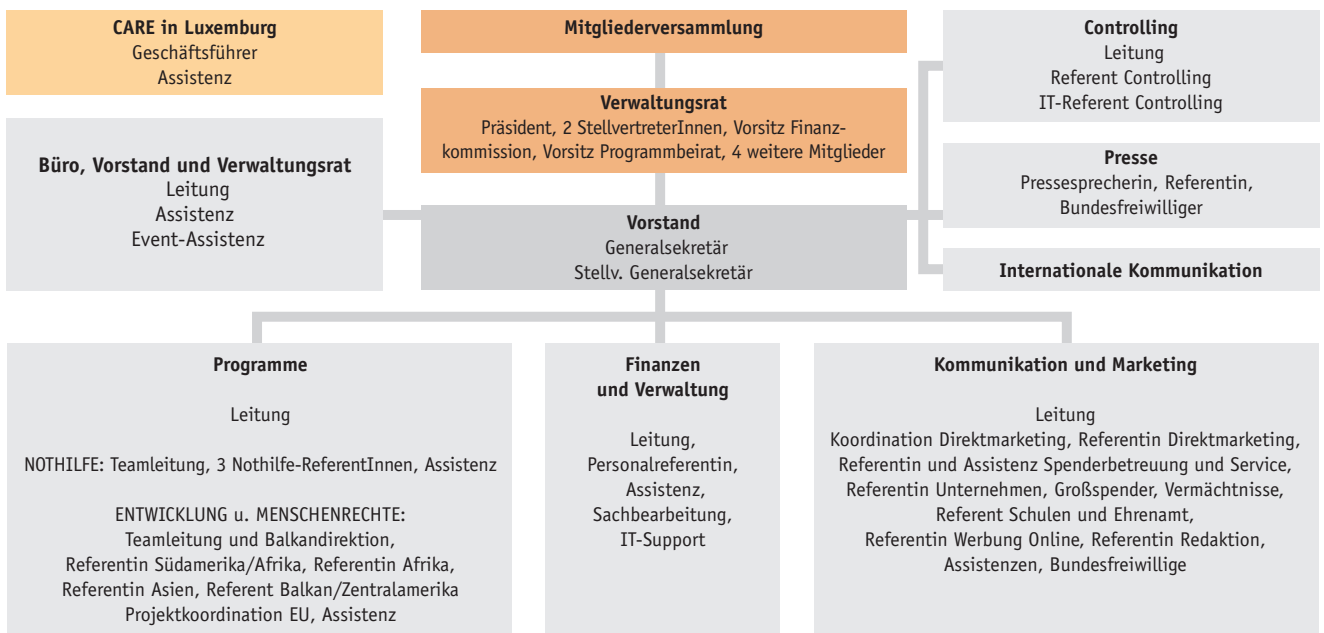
CARE in Luxemburg
Geschäftsführer
Assistenz

Mitgliederversammlung

Controlling
Leitung
Referent Controlling
IT-Referent Controlling

Verwaltungsrat
Präsident, 2 StellvertreterInnen, Vorsitz Finanzkommission, Vorsitz Programmbeirat, 4 weitere Mitglieder

Büro, Vorstand und Verwaltungsrat
Leitung
Assistenz
Event-Assistenz

Presse
Pressesprecherin, Referentin,
Bundesfreiwilliger

Vorstand
Generalsekretär
Stellv. Generalsekretär

Internationale Kommunikation

Programme

Leitung

NOTHILFE: Teamleitung, 3 Nothilfe-ReferentInnen, Assistenz

ENTWICKLUNG u. MENSCHENRECHTE:
Teamleitung und Balkandirektion,
Referentin Südamerika/Afrika, Referentin Afrika,
Referentin Asien, Referent Balkan/Zentralamerika
Projektkoordination EU, Assistenz

Finanzen
und Verwaltung

Leitung,
Personalreferentin,
Assistenz,
Sachbearbeitung,
IT-Support

Kommunikation und Marketing

Leitung
Koordination Direktmarketing, Referentin Direktmarketing,
Referentin und Assistenz Spenderbetreuung und Service,
Referentin Unternehmen, Großspender, Vermächtnisse,
Referent Schulen und Ehrenamt,
Referentin Werbung Online, Referentin Redaktion,
Assistenzen, Bundesfreiwillige